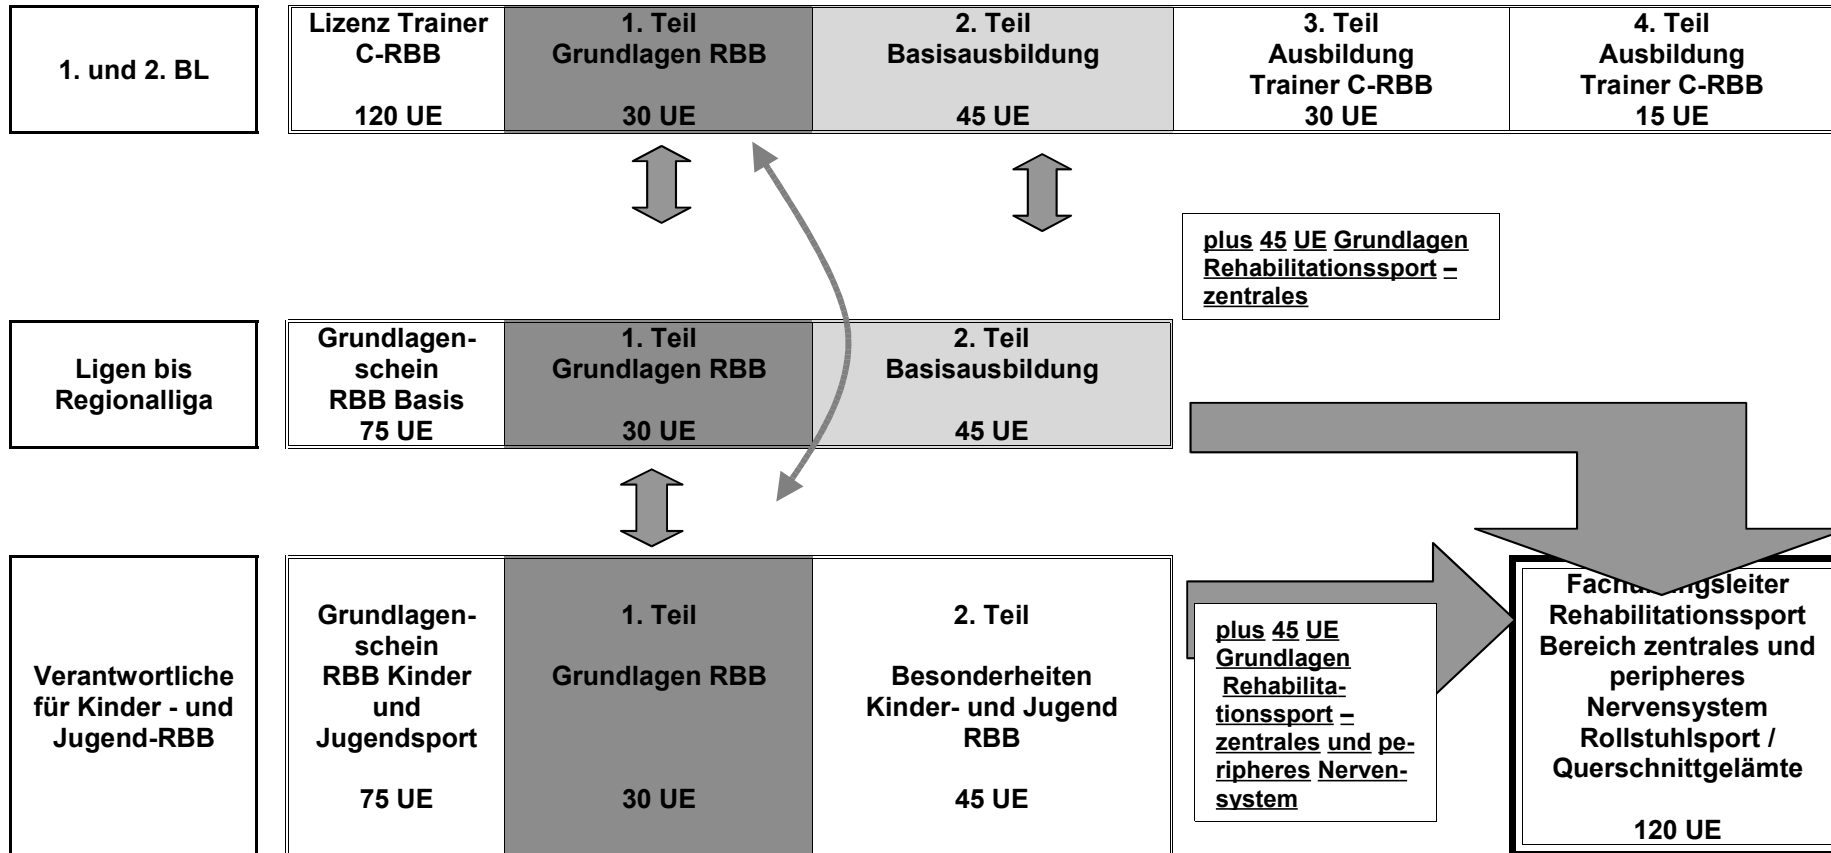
1. und 2. BL

| Lizenz Trainer C-RBB 120 UE | 1. Teil Grundlagen RBB 30 UE | 2. Teil Basisausbildung 45 UE | 3. Teil Ausbildung Trainer C-RBB 30 UE | 4. Teil Ausbildung Trainer C-RBB 15 UE |
|---|---|---|---|---|

plus 45 UE Grundlagen Rehabilitationssport – zentrales

Ligen bis Regionalliga

| Grundlagenschein RBB Basis 75 UE | 1. Teil Grundlagen RBB 30 UE | 2. Teil Basisausbildung 45 UE |
|---|---|---|

Verantwortliche für Kinder - und Jugend-RBB

| Grundlagenschein RBB Kinder und Jugendsport 75 UE | 1. Teil Grundlagen RBB 30 UE | 2. Teil Besonderheiten Kinder- und Jugend RBB 45 UE |
|---|---|---|

plus 45 UE Grundlagen Rehabilitationssport – zentrales und peripheres Nervensystem

Fach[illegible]gsleiter Rehabilitationssport Bereich zentrales und peripheres Nervensystem Rollstuhlsport / Querschnittgelämte

120 UE